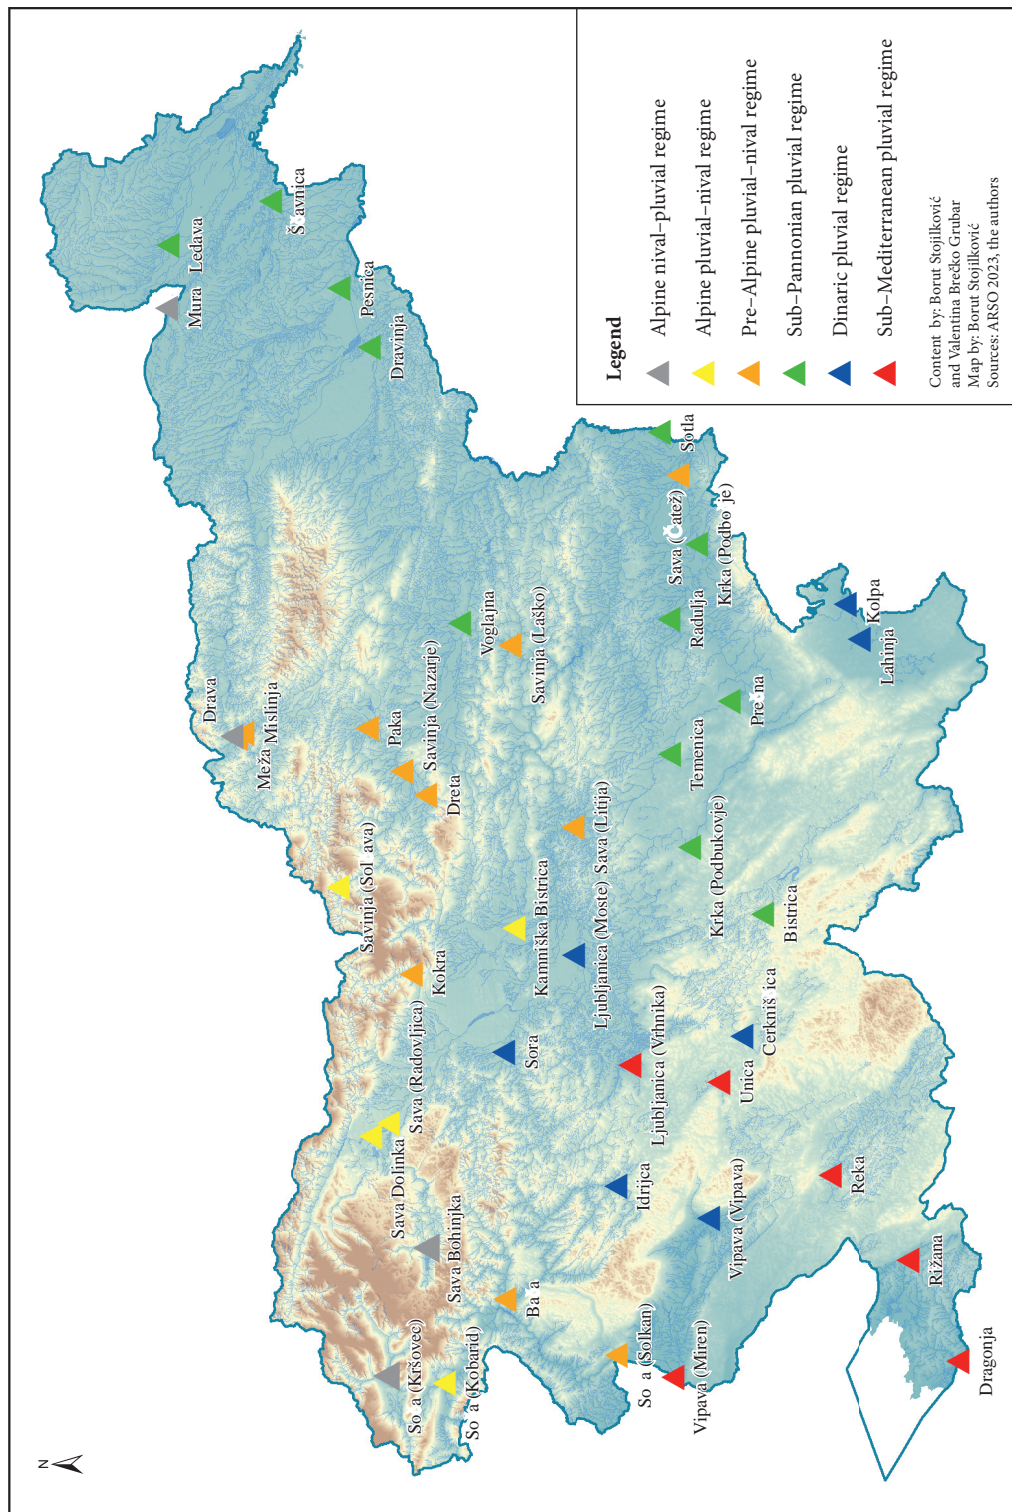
Legend
Alpine nival–pluvial regime
Alpine pluvial–nival regime
Pre–Alpine pluvial–nival regime
Sub–Pannonian pluvial regime
Dinaric pluvial regime
Sub–Mediterranean pluvial regime

Content by: Borut Stojilković and Valentina Brečko Grubar
Map by: Borut Stojilković
Sources: ARSO 2023, the authors

N

Mura
Ledava
Š avnica
Pesnica
Dravinja
Sotla
Sava (Čatež)
Krka (Podbo je)
Radulja
Kolpa
Lahinja
Voglajna
Savinja (Laško)
Drava
Meža
Mislinja
Paka
Savinja (Nazarje)
Dreta
Pre na
Temenica
Savinja (Sol ava)
Sava (Litija)
Krka (Podbukovje)
Kamniška Bistrica
Ljubljanica (Moste)
Bistrica
Kokra
Cerkniš ica
Sora
Ljubljanica (Vrhnika)
Unica
Sava (Radovljica)
Sava Dolinka
Idrijca
Reka
Sava Bohinjka
Vipava (Vipava)
Ba a
Rižana
So a (Kršovec)
So a (Kobarid)
So a (Solkan)
Vipava (Miren)
Dragonja